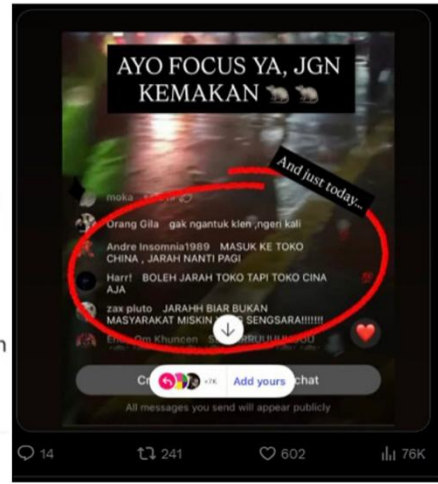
AYO FOCUS YA, JGN KEMAKAN 🐀🐀

And just today...

moka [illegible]

Orang Gila gak ngantuk klen ,ngeri kali

Andre Insomnia1989 MASUK KE TOKO CHINA , JARAH NANTI PAGI

Harr! BOLEH JARAH TOKO TAPI TOKO CINA AJA

zax pluto JARAHH BIAR BUKAN MASYARAKAT MISKIN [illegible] SENGSARA!!!!!!!

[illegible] Om Khuncen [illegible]

Cr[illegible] +7K Add yours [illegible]chat

All messages you send will appear publicly

14 241 602 76K